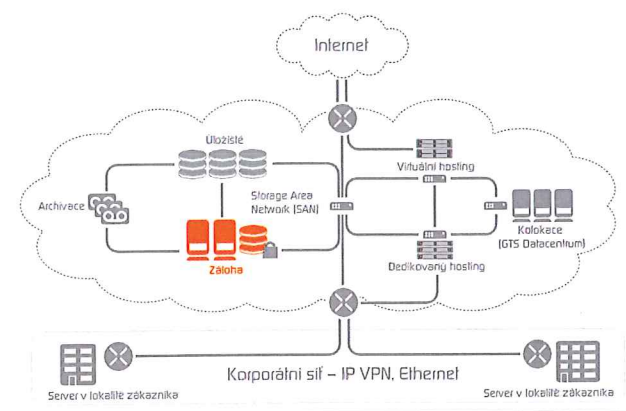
Internet

Úložiště

Virtuální hosting

Archivace

Storage Area Network (SAN)

Kolokace (GTS Datacentrum)

Záloha

Dedikovaný hosting

Korporátní síť – IP VPN, Ethernet

Server v lokalitě zákazníka

Server v lokalitě zákazníka